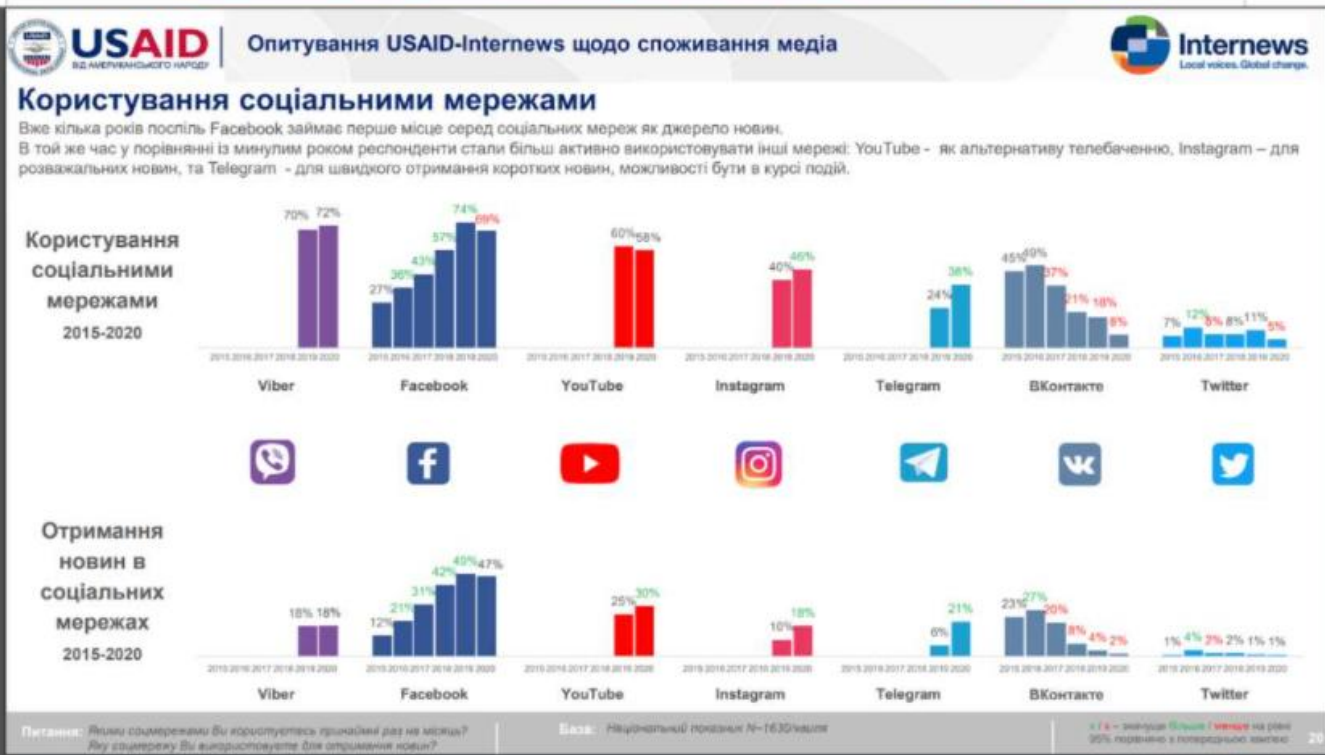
USAID
ВІД АМЕРИКАНСЬКОГО НАРОДУ

Опитування USAID-Internews щодо споживання медіа

Internews
Local voices. Global change.

Користування соціальними мережами

Вже кілька років поспіль Facebook займає перше місце серед соціальних мереж як джерело новин.
В той же час у порівнянні із минулим роком респонденти стали більш активно використовувати інші мережі: YouTube - як альтернативу телебаченню, Instagram – для розважальних новин, та Telegram - для швидкого отримання коротких новин, можливості бути в курсі подій.

Користування соціальними мережами 2015-2020

Viber: 70% 72%
Facebook: 27% 36% 43% 57% 74% 69%
YouTube: 60% 58%
Instagram: 40% 46%
Telegram: 24% 38%
ВКонтакте: 45% 49% 37% 21% 18% 8%
Twitter: 7% 12% 8% 8% 11% 5%

2015 2016 2017 2018 2019 2020

Viber Facebook YouTube Instagram Telegram ВКонтакте Twitter

Отримання новин в соціальних мережах 2015-2020

Viber: 18% 18%
Facebook: 12% 21% 31% 42% 49% 47%
YouTube: 25% 30%
Instagram: 10% 18%
Telegram: 6% 21%
ВКонтакте: 23% 27% 20% 8% 4% 2%
Twitter: 1% 4% 2% 2% 1% 1%

2015 2016 2017 2018 2019 2020

Viber Facebook YouTube Instagram Telegram ВКонтакте Twitter

Питання: Якими соцмережами Ви користуєтесь принаймні раз на місяць? Яку соцмережу Ви використовуєте для отримання новин?
База: Національний показник N=1630 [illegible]
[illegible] – значуще більше / менше на рівні 95% порівняно з попереднього хвилею
2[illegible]